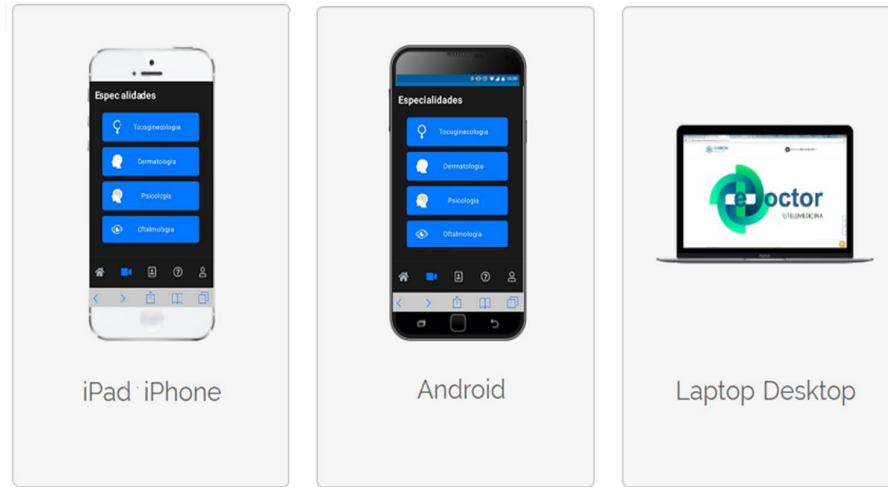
Especialidades

Tocoginecologia

Dermatologia

Psicologia

Oftalmologia

iPad iPhone

Especialidades

Tocoginecologia

Dermatologia

Psicologia

Oftalmologia

Android

eDoctor
TELEMEDICINA

Laptop Desktop